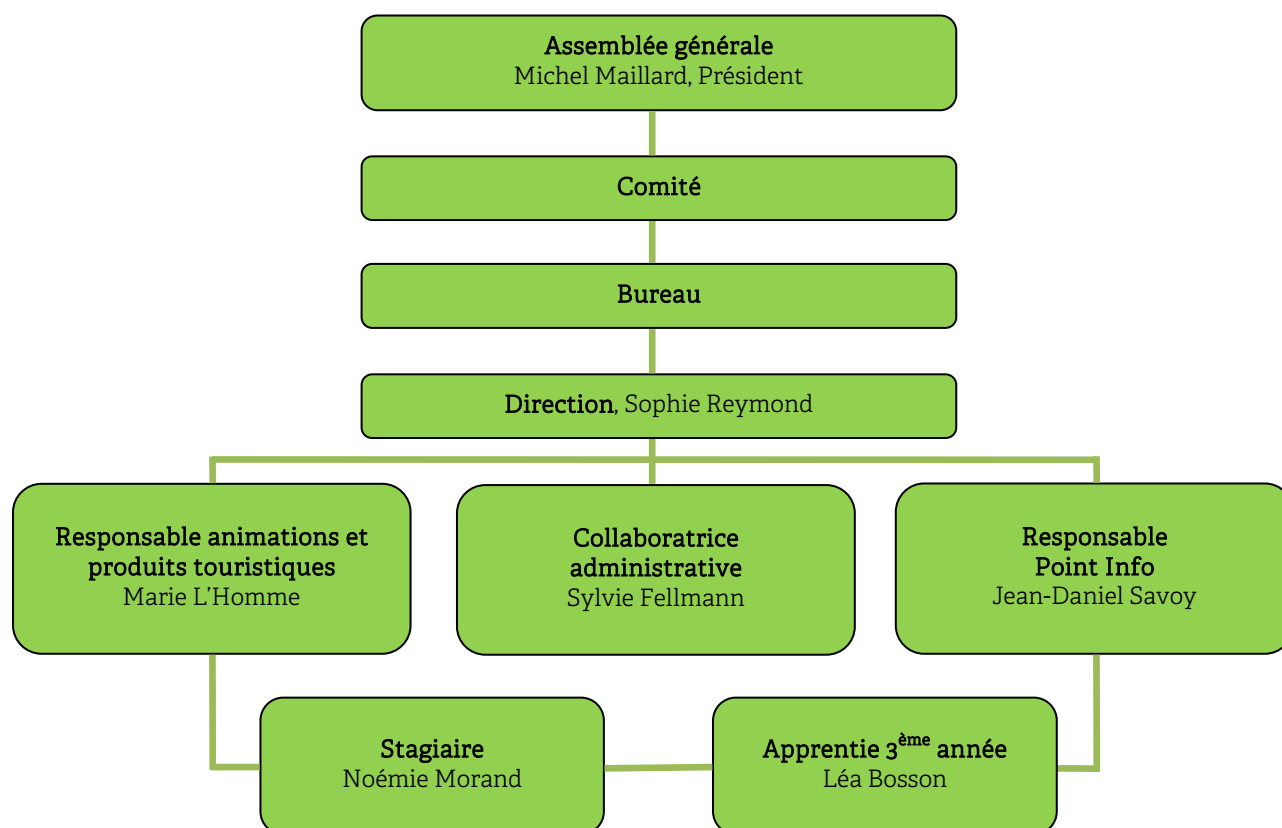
Assemblée générale
Michel Maillard, Président

Comité

Bureau

Direction, Sophie Reymond

Responsable animations et produits touristiques
Marie L'Homme

Collaboratrice administrative
Sylvie Fellmann

Responsable Point Info
Jean-Daniel Savoy

Stagiaire
Noémie Morand

Apprentie 3$^{ème}$ année
Léa Bosson